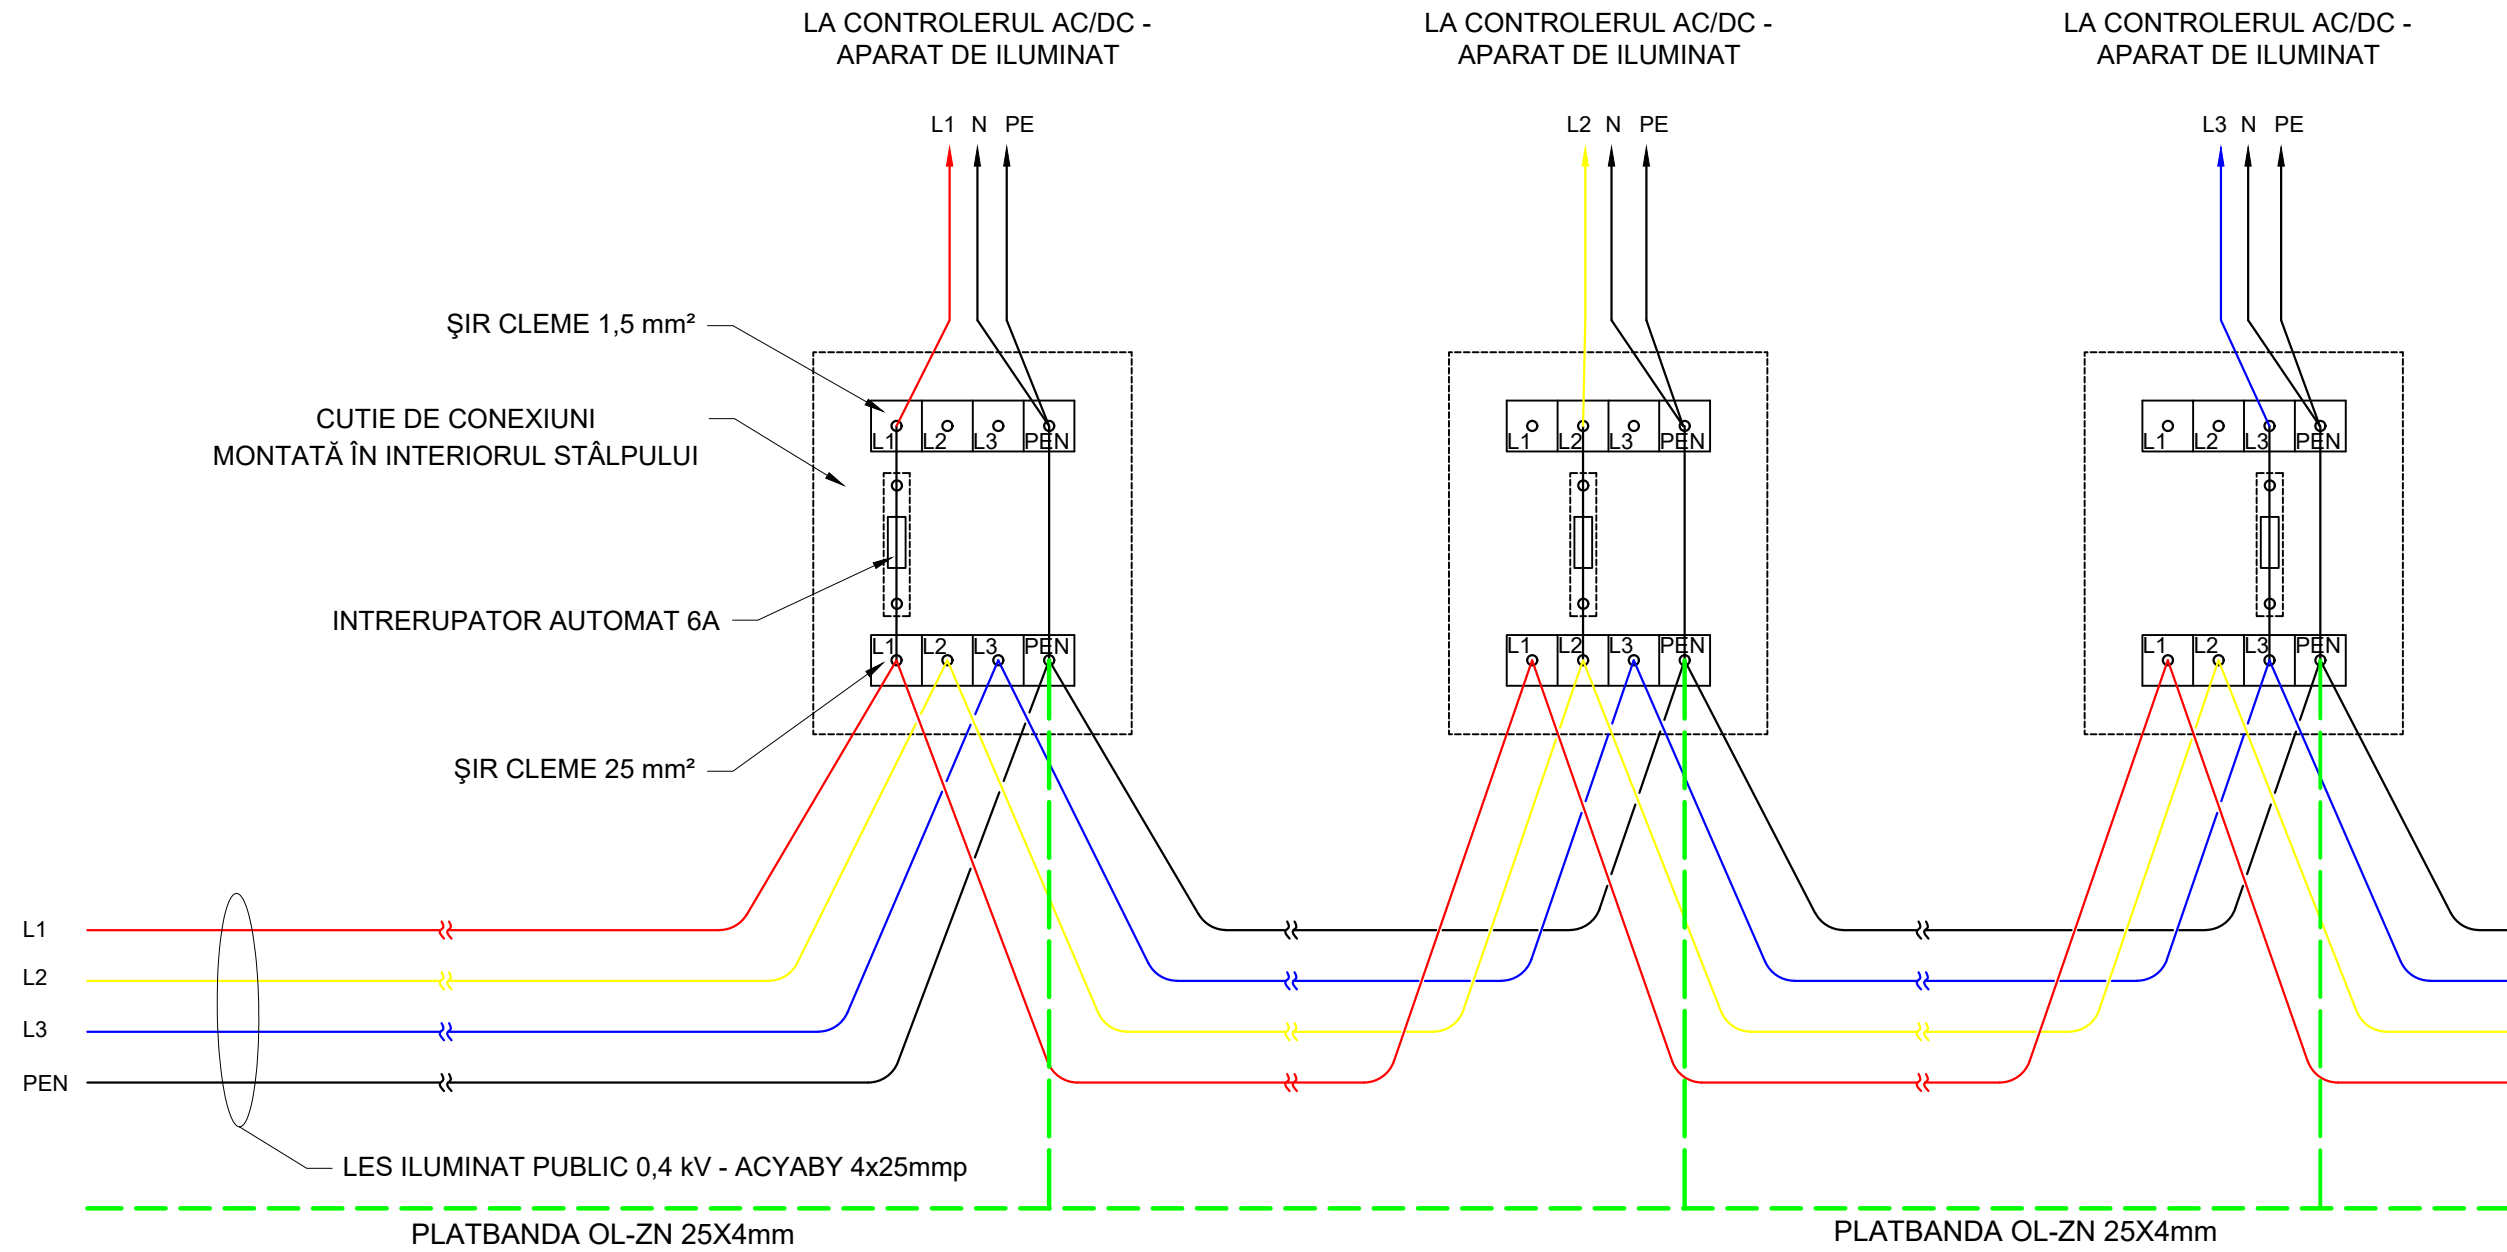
LA CONTROLERUL AC/DC - APARAT DE ILUMINAT

LA CONTROLERUL AC/DC - APARAT DE ILUMINAT

LA CONTROLERUL AC/DC - APARAT DE ILUMINAT

L1 N PE

L2 N PE

L3 N PE

ŞIR CLEME 1,5 mm²

CUTIE DE CONEXIUNI
MONTATĂ ÎN INTERIORUL STÂLPULUI

INTRERUPATOR AUTOMAT 6A

ŞIR CLEME 25 mm²

L1 L2 L3 PEN
L1 L2 L3 PEN
L1 L2 L3 PEN
L1 L2 L3 PEN
L1 L2 L3 PEN
L1 L2 L3 PEN

L1
L2
L3
PEN

LES ILUMINAT PUBLIC 0,4 kV - ACYABY 4x25mmp

PLATBANDA OL-ZN 25X4mm

PLATBANDA OL-ZN 25X4mm